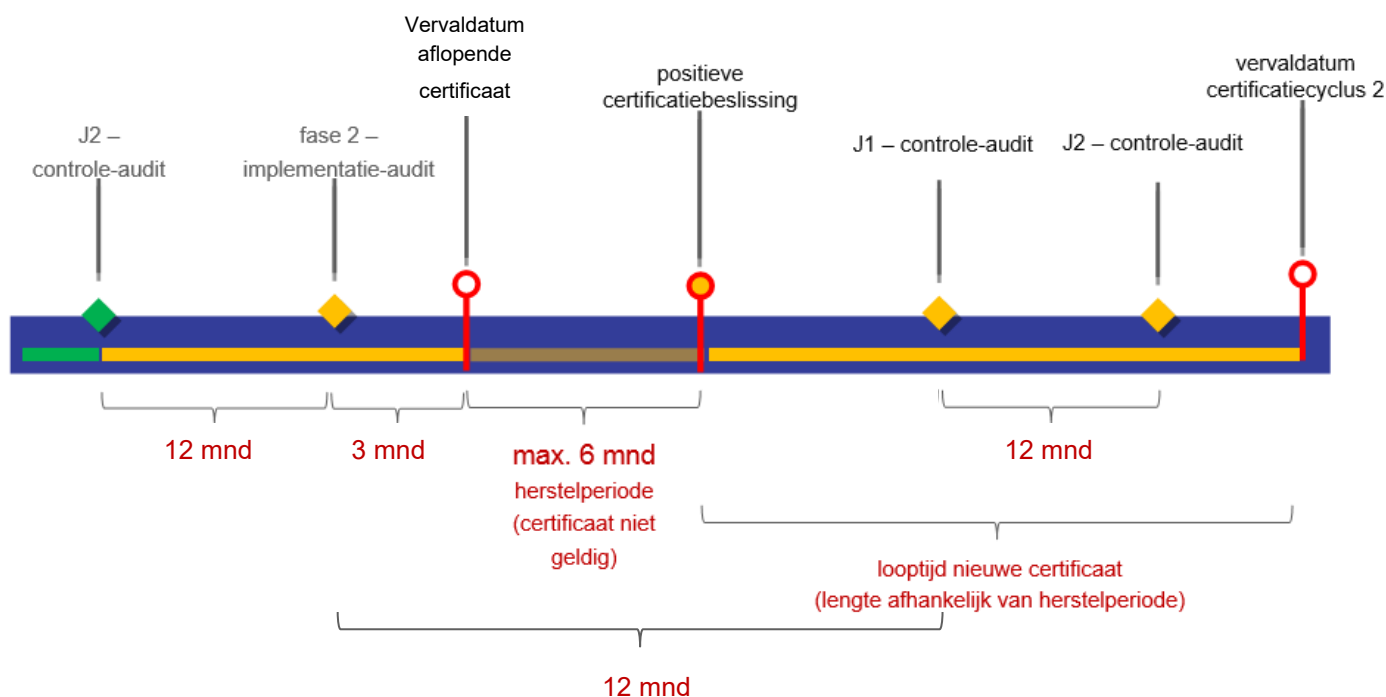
J2 – controle-audit

fase 2 – implementatie-audit

Vervaldatum aflopende certificaat

positieve certificatiebeslissing

J1 – controle-audit

J2 – controle-audit

vervaldatum certificatiecyclus 2

12 mnd

3 mnd

max. 6 mnd
herstelperiode
(certificaat niet geldig)

12 mnd

looptijd nieuwe certificaat
(lengte afhankelijk van herstelperiode)

12 mnd